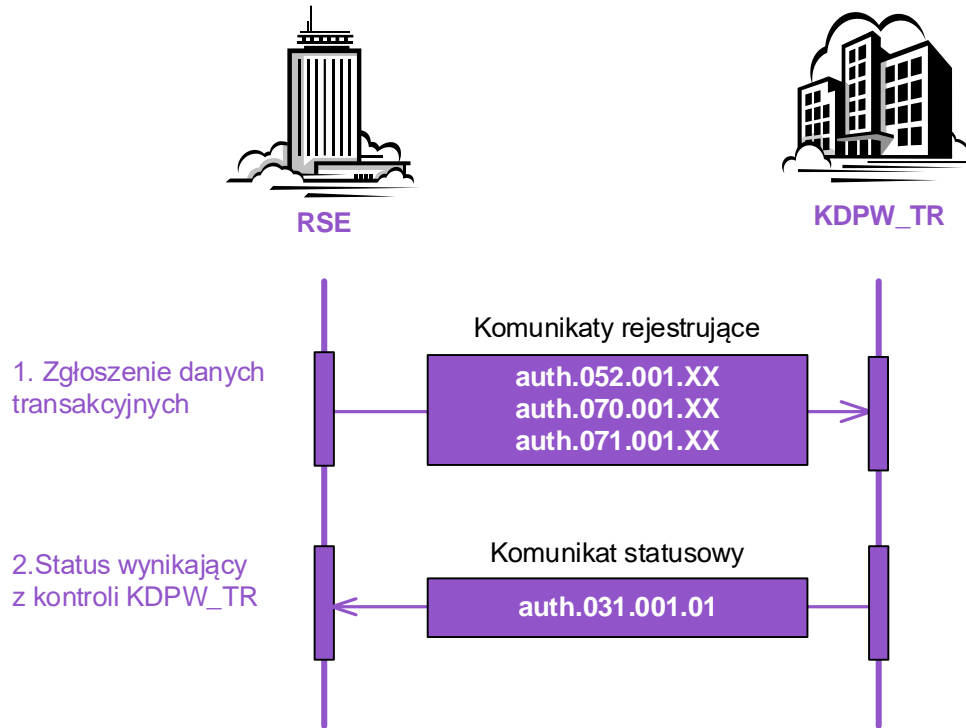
RSE

KDPW_TR

Komunikaty rejestrujące

1. Zgłoszenie danych transakcyjnych

auth.052.001.XX
auth.070.001.XX
auth.071.001.XX

Komunikat statusowy

2.Status wynikający z kontroli KDPW_TR

auth.031.001.01